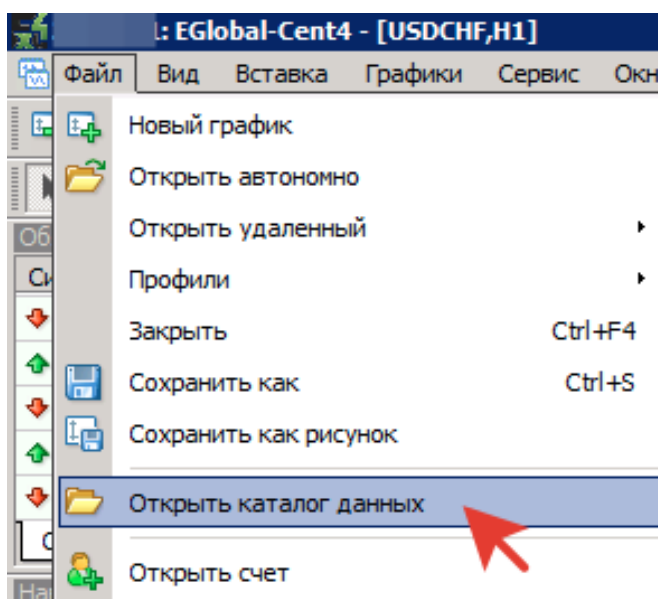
: EGlobal-Cent4 - [USDCHF,H1]

Файл Вид Вставка Графики Сервис Окн

Новый график
Открыть автономно
Открыть удаленный
Профили
Закрыть Ctrl+F4
Сохранить как Ctrl+S
Сохранить как рисунок
Открыть каталог данных
Открыть счет